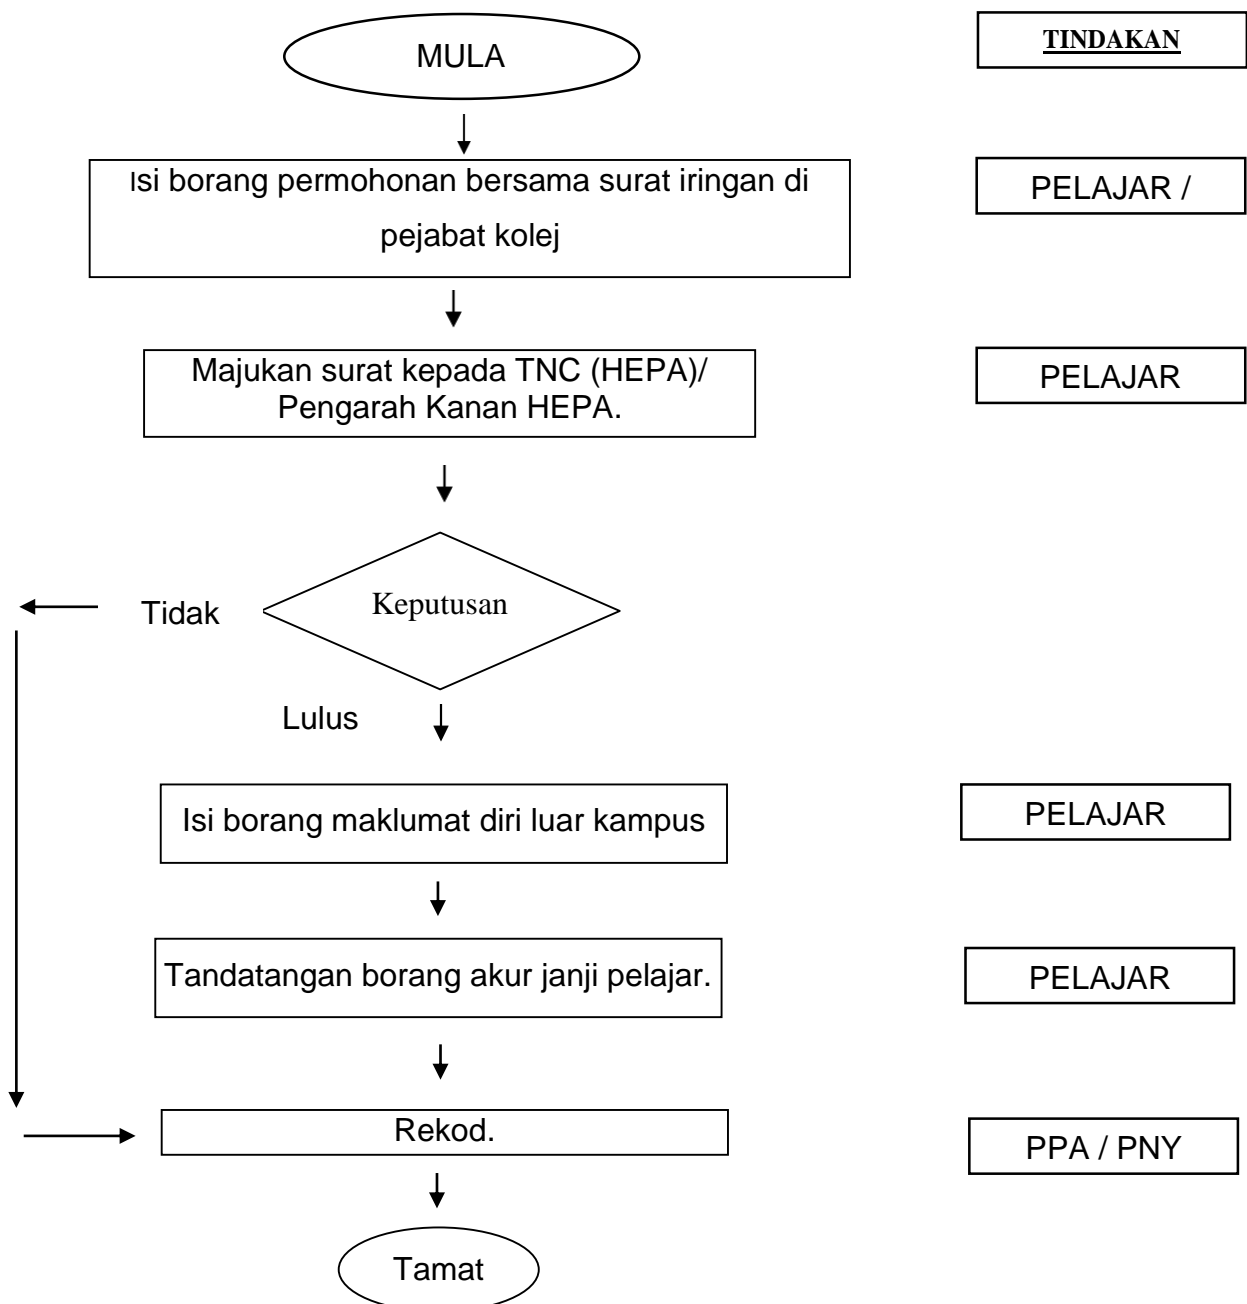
MULA

TINDAKAN

Isi borang permohonan bersama surat iringan di pejabat kolej

PELAJAR /

Majukan surat kepada TNC (HEPA)/ Pengarah Kanan HEPA.

PELAJAR

Tidak

Keputusan

Lulus

Isi borang maklumat diri luar kampus

PELAJAR

Tandatangan borang akur janji pelajar.

PELAJAR

Rekod.

PPA / PNY

Tamat